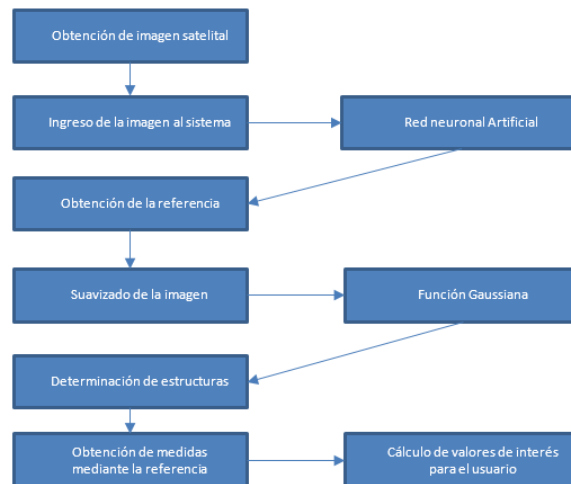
Obtención de imagen satelital

Ingreso de la imagen al sistema

Red neuronal Artificial

Obtención de la referencia

Suavizado de la imagen

Función Gaussiana

Determinación de estructuras

Obtención de medidas mediante la referencia

Cálculo de valores de interés para el usuario